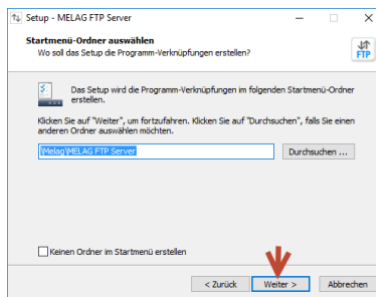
Setup - MELAG FTP Server

Startmenü-Ordner auswählen
Wo soll das Setup die Programm-Verknüpfungen erstellen?

FTP

Das Setup wird die Programm-Verknüpfungen im folgenden Startmenü-Ordner erstellen.

Klicken Sie auf "Weiter", um fortzufahren. Klicken Sie auf "Durchsuchen", falls Sie einen anderen Ordner auswählen möchten.

Melag\MELAG FTP Server

Durchsuchen ...

Keinen Ordner im Startmenü erstellen

< Zurück

Weiter >

Abbrechen